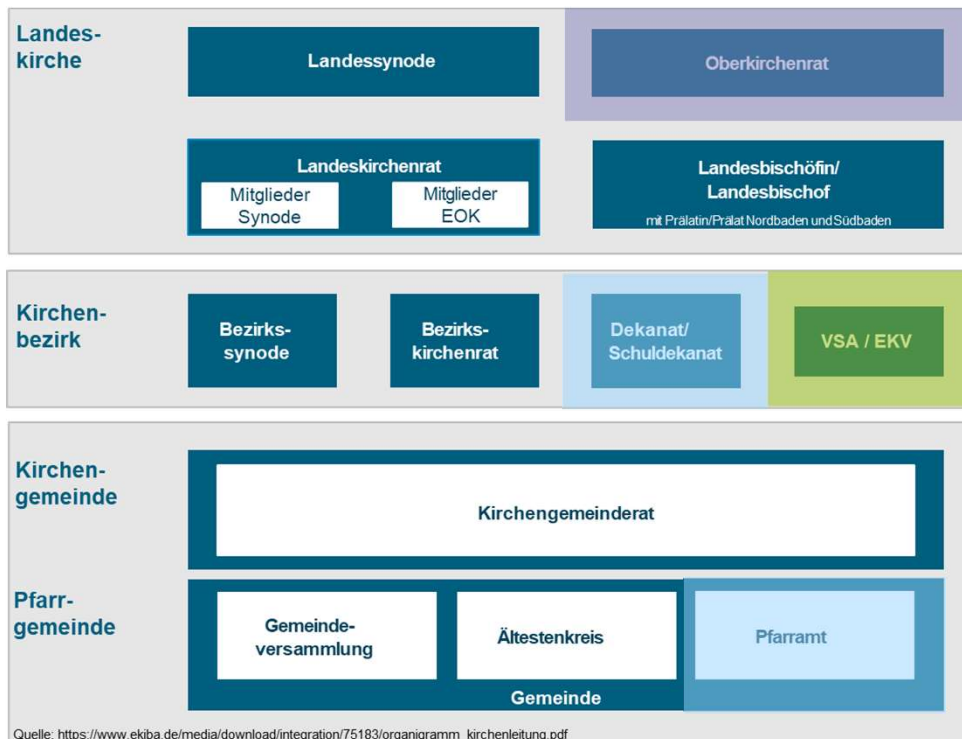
Landes-kirche

Landessynode

Oberkirchenrat

Landeskirchenrat

Mitglieder Synode

Mitglieder EOK

Landesbischöfin/ Landesbischof

mit Prälatin/Prälat Nordbaden und Südbaden

Kirchen-bezirk

Bezirks-synode

Bezirks-kirchenrat

Dekanat/ Schuldekanat

VSA / EKV

Kirchen-gemeinde

Kirchengemeinderat

Pfarr-gemeinde

Gemeinde-versammlung

Ältestenkreis

Pfarramt

Gemeinde

Quelle: https://www.ekiba.de/media/download/integration/75183/organigramm_kirchenleitung.pdf